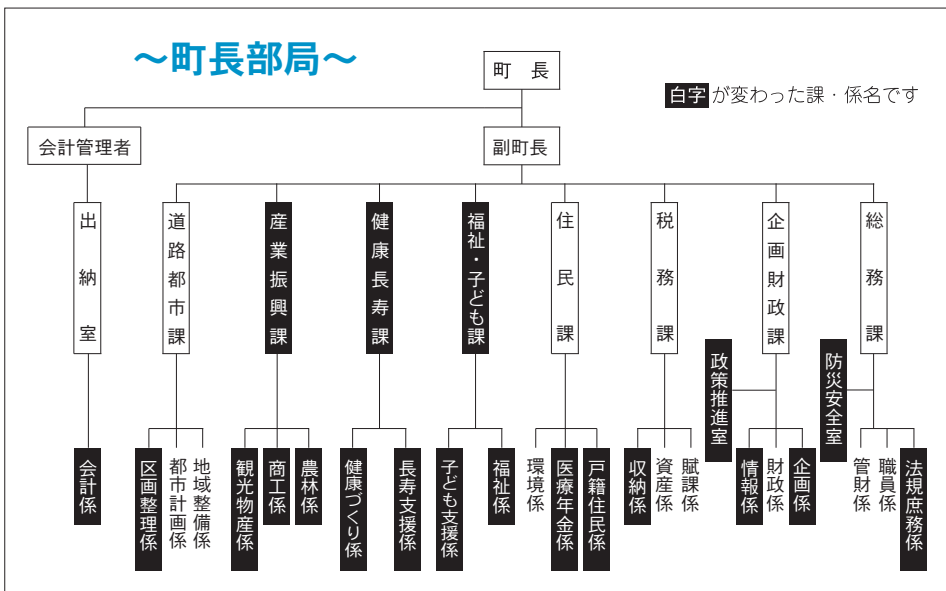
～町長部局～

町長

白字が変わった課・係名です

会計管理者

副町長

出納室

会計係

道路都市課

区画整理係
都市計画係
地域整備係

産業振興課

観光物産係
商工係
農林係

健康長寿課

健康づくり係
長寿支援係

福祉・子ども課

子ども支援係
福祉係

住民課

環境係
医療年金係
戸籍住民係

税務課

収納係
資産係
賦課係

企画財政課

政策推進室

情報係
財政係
企画係

総務課

防災安全室

管財係
職員係
法規庶務係